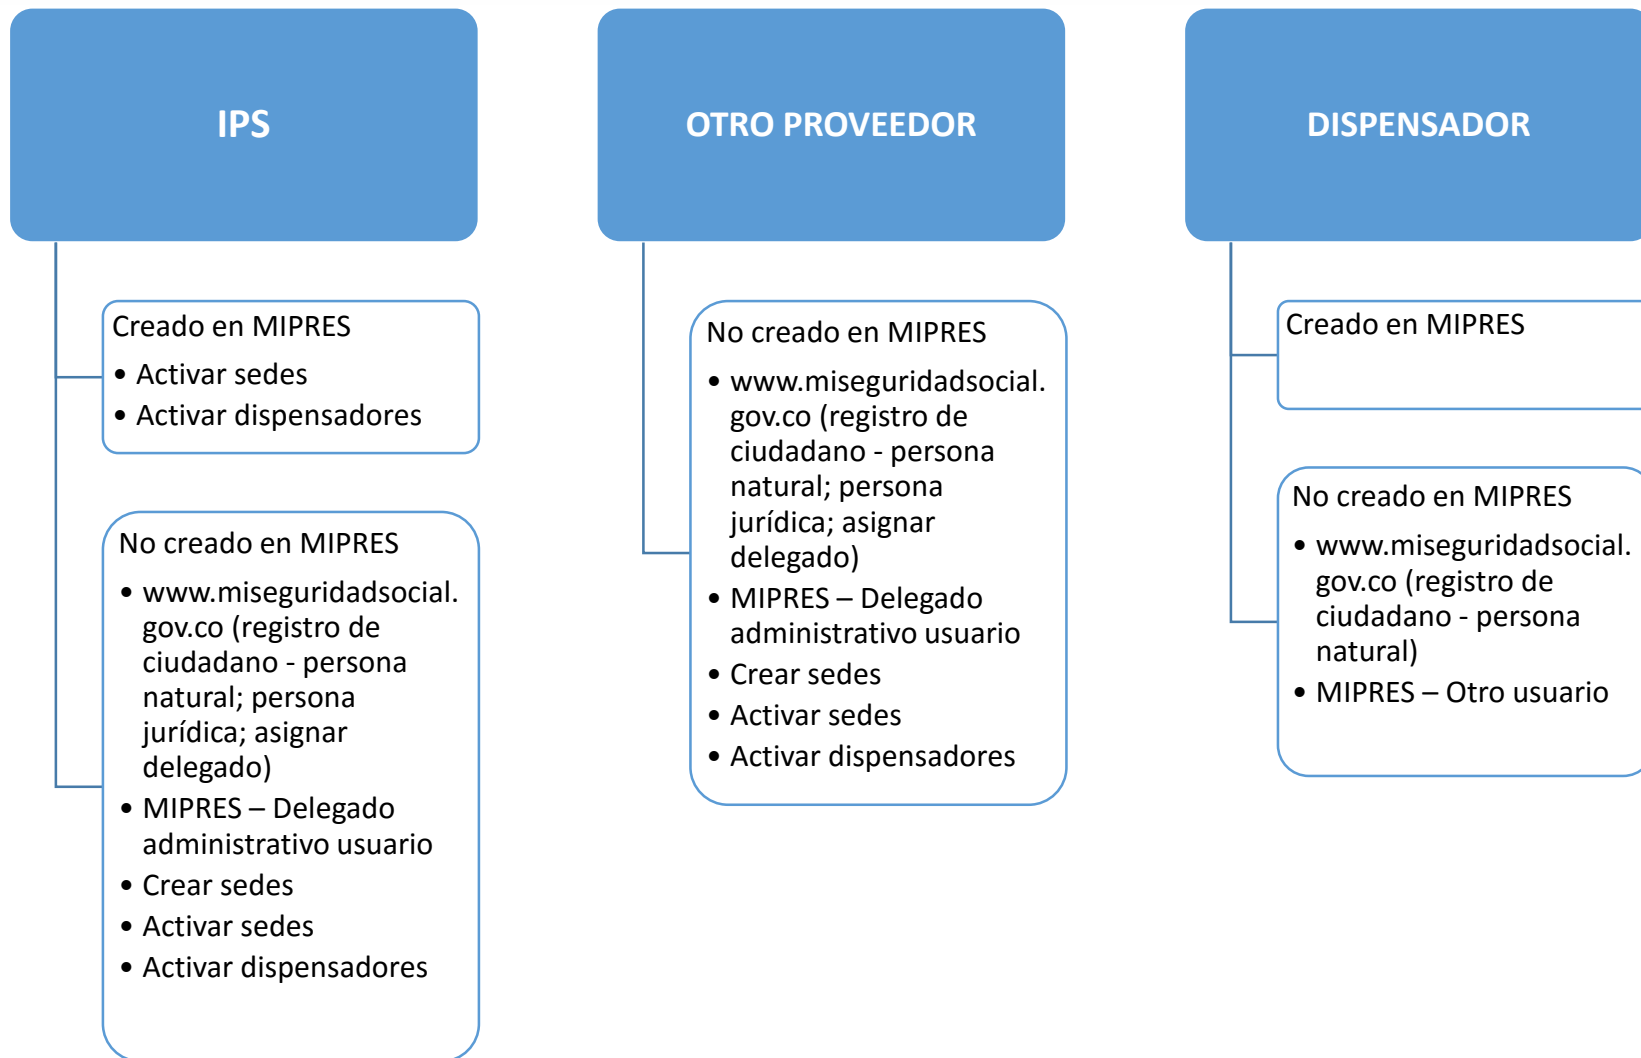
IPS

Creado en MIPRES
- Activar sedes
- Activar dispensadores

No creado en MIPRES
- www.miseguridadsocial.gov.co (registro de ciudadano - persona natural; persona jurídica; asignar delegado)
- MIPRES – Delegado administrativo usuario
- Crear sedes
- Activar sedes
- Activar dispensadores

OTRO PROVEEDOR

No creado en MIPRES
- www.miseguridadsocial.gov.co (registro de ciudadano - persona natural; persona jurídica; asignar delegado)
- MIPRES – Delegado administrativo usuario
- Crear sedes
- Activar sedes
- Activar dispensadores

DISPENSADOR

Creado en MIPRES

No creado en MIPRES
- www.miseguridadsocial.gov.co (registro de ciudadano - persona natural)
- MIPRES – Otro usuario